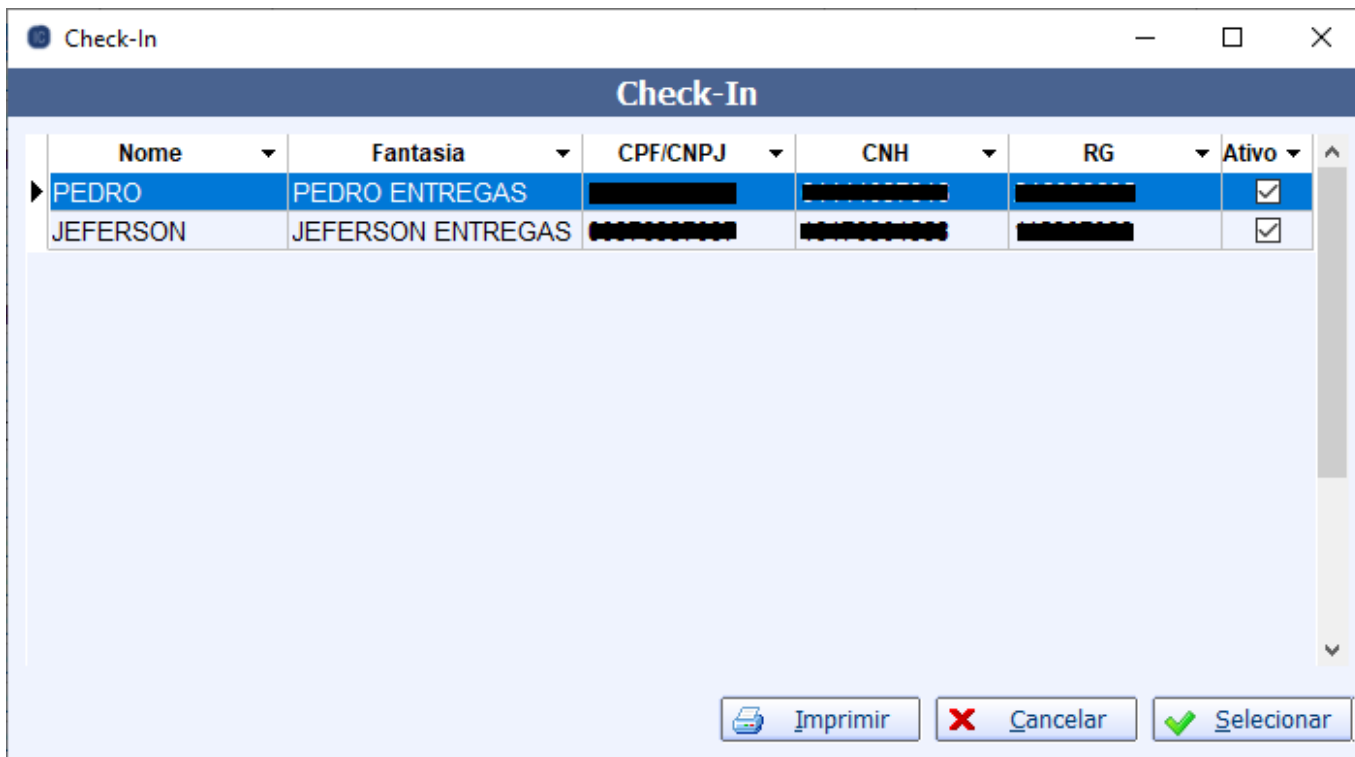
Check-In

Check-In

| Nome | Fantasia | CPF/CNPJ | CNH | RG | Ativo |
|---|---|---|---|---|---|
| PEDRO | PEDRO ENTREGAS | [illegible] | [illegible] | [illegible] | ☑ |
| JEFERSON | JEFERSON ENTREGAS | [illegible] | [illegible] | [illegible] | ☑ |

Imprimir
Cancelar
Selecionar